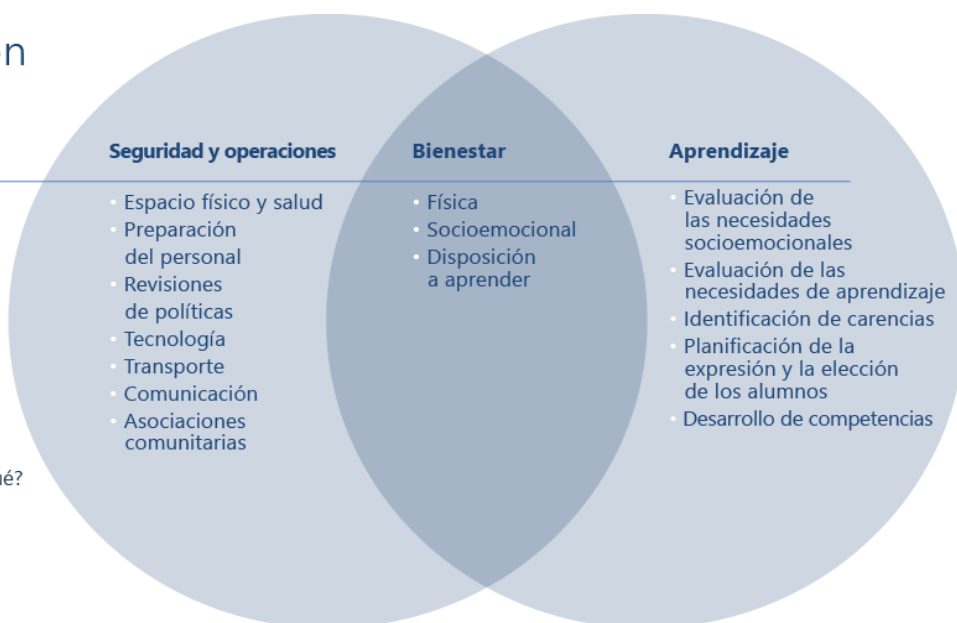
n

Seguridad y operaciones

Bienestar

Aprendizaje

- Espacio físico y salud
- Preparación del personal
- Revisiones de políticas
- Tecnología
- Transporte
- Comunicación
- Asociaciones comunitarias

- Física
- Socioemocional
- Disposición a aprender

- Evaluación de las necesidades socioemocionales
- Evaluación de las necesidades de aprendizaje
- Identificación de carencias
- Planificación de la expresión y la elección de los alumnos
- Desarrollo de competencias

ué?